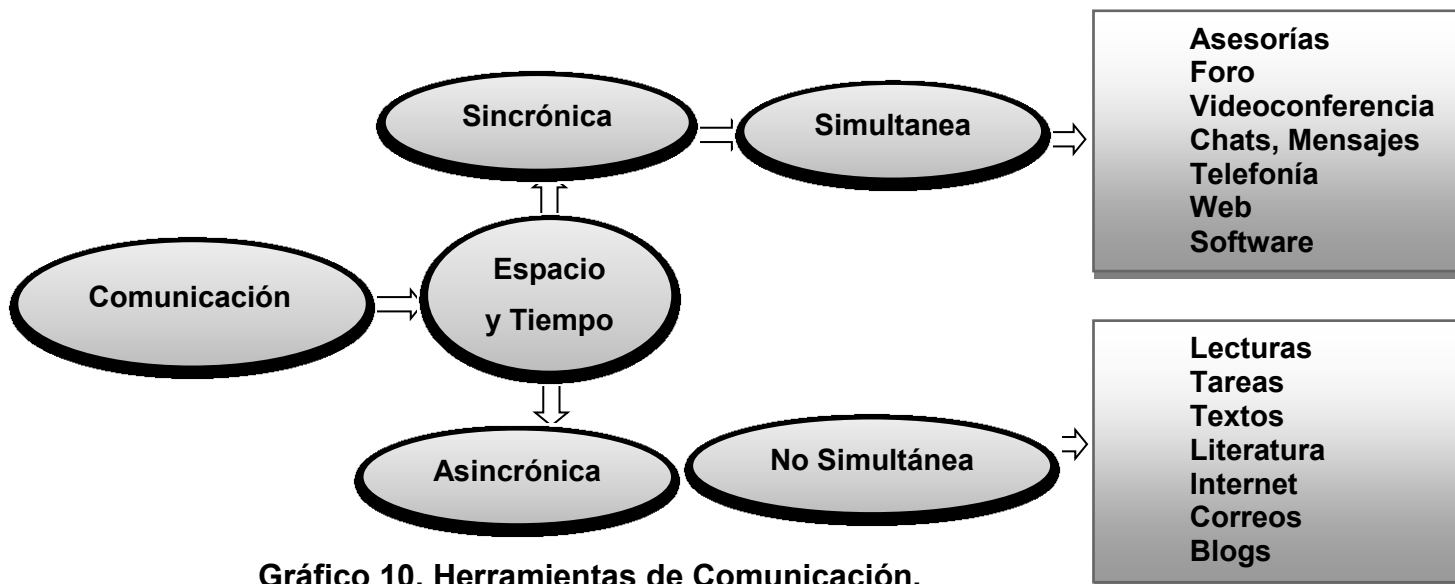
Asesorías
Foro
Videoconferencia
Chats, Mensajes
Telefonía
Web
Software

Sincrónica

Simultanea

Comunicación

Espacio
y Tiempo

Lecturas
Tareas
Textos
Literatura
Internet
Correos
Blogs

Asincrónica

No Simultánea

Gráfico 10. Herramientas de Comunicación.